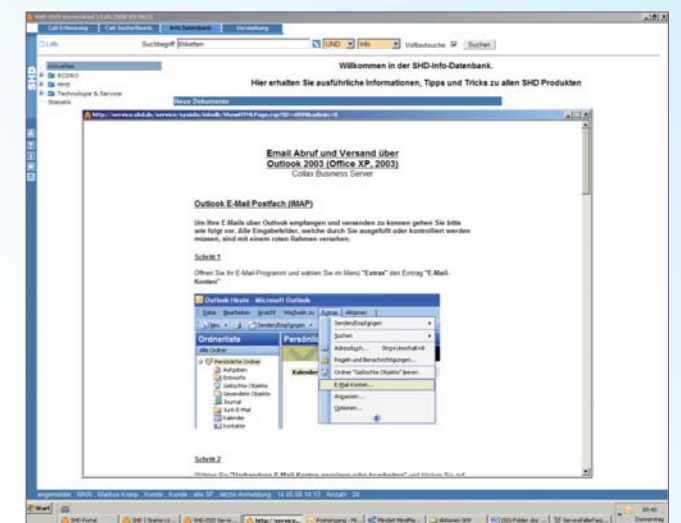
SHD-ISIS Servicebuch 15.05.2008 09:38:21

Call-Erfassung | Call Suche/Bearb. | Info-Datenbank | Verwaltung

Info | Suchbegriff Etiketten | UND | Info | Volltextsuche | Suchen

Aktuelles
ECORO
RMS
Technologie & Service
Statistik

Willkommen in der SHD-Info-Datenbank.

Hier erhalten Sie ausführliche Informationen, Tipps und Tricks zu allen SHD Produkten

Neue Dokumente

http://service.shd.de/service/sysinfo/infodb/ShowHTMLPage.asp?ID=...

Email Abruf und Versand über Outlook 2003 (Office XP, 2003)
Collax Business Server

Outlook E-Mail Postfach (IMAP)

Um Ihre E-Mails über Outlook empfangen und versenden zu können gehen Sie bitte wie folgt vor. Alle Eingabefelder, welche durch Sie ausgefüllt oder kontrolliert werden müssen, sind mit einem roten Rahmen versehen.

Schritt 1

Öffnen Sie Ihr E-Mail-Programm und wählen Sie im Menü "Extras" den Eintrag "E-Mail-Konten".

Outlook Heute - Microsoft Outlook
Datei Bearbeiten Ansicht Wechseln zu Extras Aktionen ?
Neu Senden/Empfangen
Ordnerliste
Alle Ordner
Persönliche Ordner
Aufgaben
Entwürfe
Gelöschte Objekte
Gesendete Objekte
Journal
Junk-E-Mail
Kalender
Kontakte
Persönli
Kalender
Senden/Empfangen
Suchen
Adressbuch... Strg+Umschalt+B
Regeln und Benachrichtigungen...
Ordner "Gelöschte Objekte" leeren
E-Mail-Konten...
Anpassen...
Optionen...

Schritt 2

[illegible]

angemeldet : SKN : Markus Knop : Kunde : Kunde - alle SF : letzte Anmeldung : 14.05.08 14:17 : Anzahl : 24

Start | SHD Portal | SHE | Starte Li... | SHD-ISIS Servi... | http://service... | Posteingang - M... | Mindjet MindMa... | Aktionen SKN | ISIS Felder.doc ... | ServiceFallerfass... | 09:40 Donnerstag